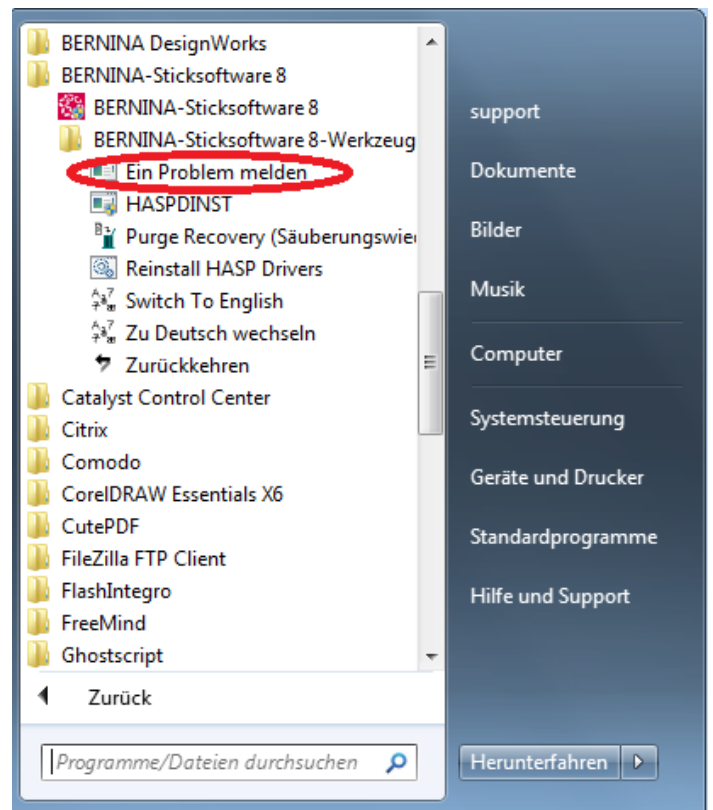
BERNINA DesignWorks
BERNINA-Sticksoftware 8
BERNINA-Sticksoftware 8
BERNINA-Sticksoftware 8-Werkzeug
Ein Problem melden
HASPDINST
Purge Recovery (Säuberungswie
Reinstall HASP Drivers
Switch To English
Zu Deutsch wechseln
Zurückkehren
Catalyst Control Center
Citrix
Comodo
CorelDRAW Essentials X6
CutePDF
FileZilla FTP Client
FlashIntegro
FreeMind
Ghostscript
Zurück
Programme/Dateien durchsuchen

support
Dokumente
Bilder
Musik
Computer
Systemsteuerung
Geräte und Drucker
Standardprogramme
Hilfe und Support
Herunterfahren